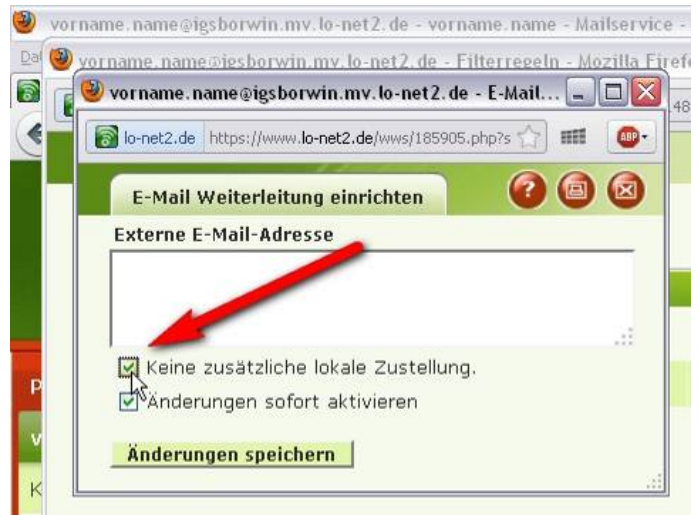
vorname.name@igsborwin.mv.lo-net2.de - vorname.name - Mailservice -

Dat

vorname.name@igsborwin.mv.lo-net2.de - Filterregeln - Mozilla Firefo

vorname.name@igsborwin.mv.lo-net2.de - E-Mail...

48

lo-net2.de https://www.lo-net2.de/wws/185905.php?s

ABP

E-Mail Weiterleitung einrichten

Externe E-Mail-Adresse

Keine zusätzliche lokale Zustellung.

Änderungen sofort aktivieren

Änderungen speichern

P

v

K